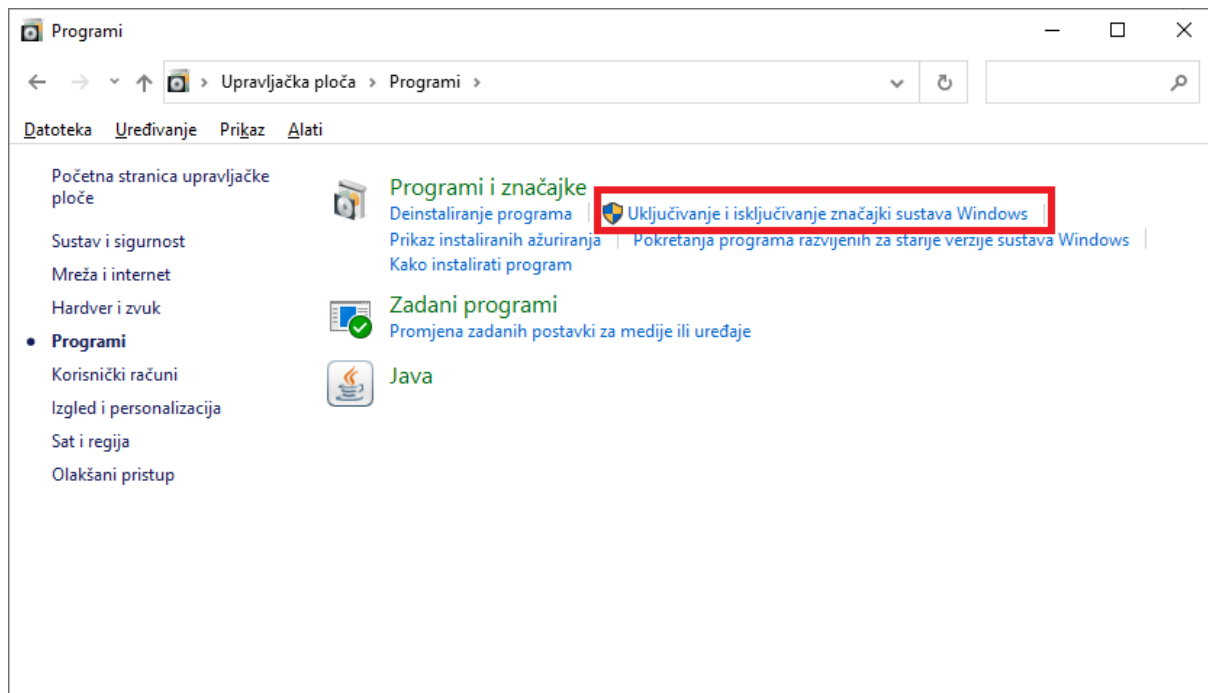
Programi

Upravljačka ploča > Programi >

Datoteka Uređivanje Prikaz Alati

Početna stranica upravljačke ploče

Sustav i sigurnost

Mreža i internet

Hardver i zvuk

Programi

Korisnički računi

Izgled i personalizacija

Sat i regija

Olakšani pristup

Programi i značajke

Deinstaliranje programa | Uključivanje i isključivanje značajki sustava Windows

Prikaz instaliranih ažuriranja | Pokretanja programa razvijenih za starije verzije sustava Windows

Kako instalirati program

Zadani programi

Promjena zadanih postavki za medije ili uređaje

Java